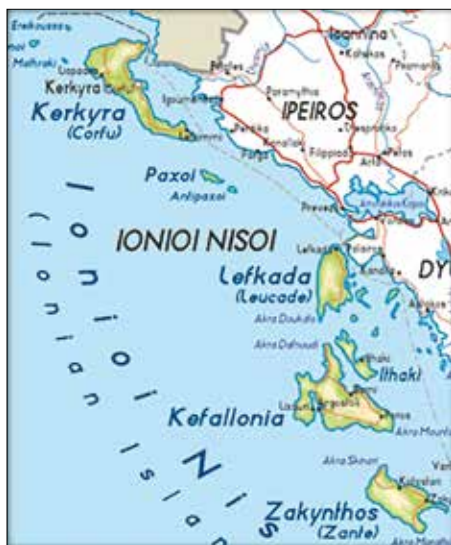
Ereikoussa
Othoni
Mathraki
Kerkyra
Kerkyra
(Corfu)
Ioannina
IPEIROS
Paxoi
Antipaxoi
Parga
Preveza
Arta
IONIOI NISOI
Lefkada
Lefkada
(Leucade)
Akra Doukato
Akra Dafnoudi
Ithaki
Kefallonia
Argostoli
Akra Skinari
Zakynthos
(Zante)
DY
Ionioi Nisoi
(Ionian Isla